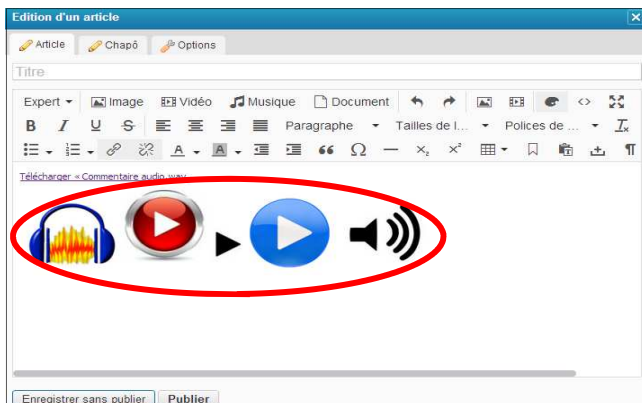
Edition d'un article
Article Chapô Options
Titre
Expert Image Vidéo Musique Document
B I U S Paragraphe Tailles de l... Polices de ...
Télécharger « Commentaire audio.wav »
Enregistrer sans publier Publier